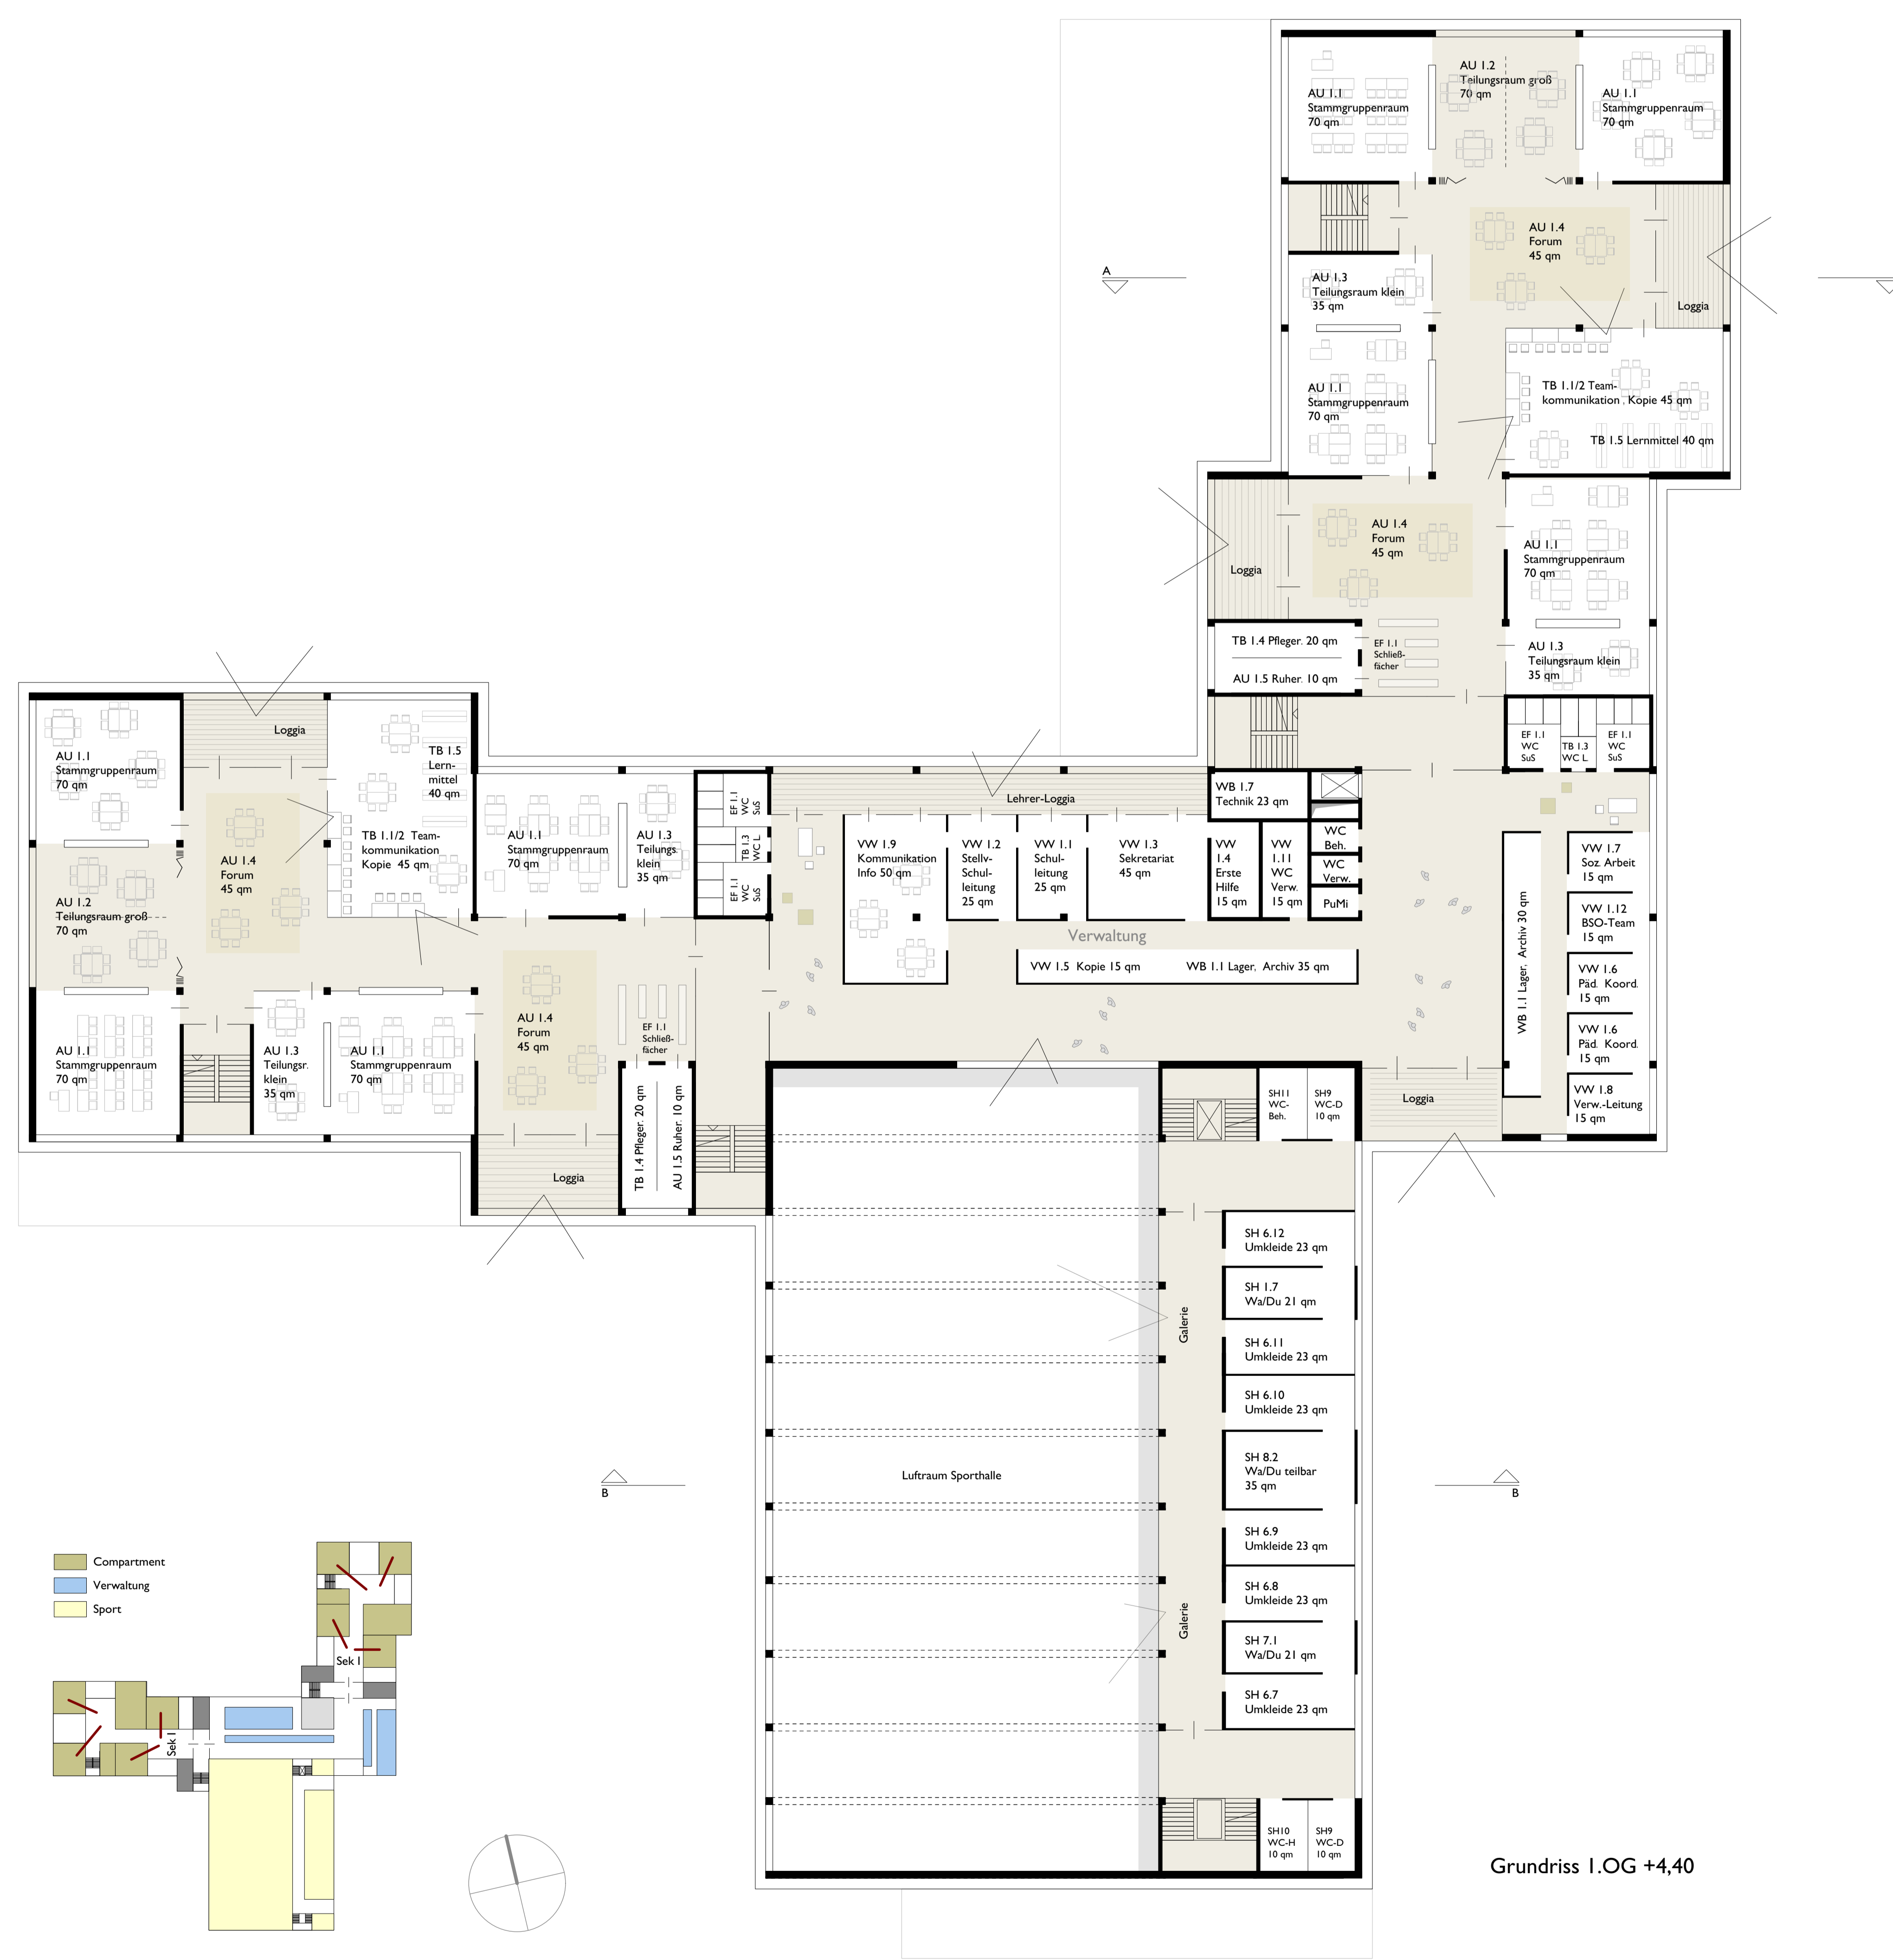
AU 1.1
Stammgruppenraum
70 qm

AU 1.2
Teilungsraum groß
70 qm

AU 1.1
Stammgruppenraum
70 qm

AU 1.4
Forum
45 qm

AU 1.3
Teilungsraum klein
35 qm

Loggia

AU 1.1
Stammgruppenraum
70 qm

TB 1.1/2 Teamkommunikation , Kopie 45 qm

TB 1.5 Lernmittel 40 qm

Loggia

AU 1.4
Forum
45 qm

AU 1.1
Stammgruppenraum
70 qm

TB 1.4 Pfleger. 20 qm

AU 1.5 Ruher. 10 qm

EF 1.1
Schließfächer

AU 1.3
Teilungsraum klein
35 qm

EF 1.1
WC
SuS

TB 1.3
WC L

EF 1.1
WC
SuS

A

Loggia

AU 1.1
Stammgruppenraum
70 qm

TB 1.5
Lernmittel
40 qm

TB 1.1/2 Teamkommunikation
Kopie 45 qm

AU 1.4
Forum
45 qm

AU 1.2
Teilungsraum groß
70 qm

AU 1.1
Stammgruppenraum
70 qm

AU 1.3
Teilungsr. klein
35 qm

AU 1.1
Stammgruppenraum
70 qm

AU 1.1
Stammgruppenraum
70 qm

AU 1.3
Teilungs klein
35 qm

EF 1.1
WC
SuS

TB 1.3
WC L

EF 1.1
WC
SuS

AU 1.4
Forum
45 qm

EF 1.1
Schließfächer

TB 1.4 Pfleger. 20 qm

AU 1.5 Ruher. 10 qm

Loggia

Lehrer-Loggia

WB 1.7
Technik 23 qm

VW 1.9
Kommunikation
Info 50 qm

VW 1.2
Stellv-Schulleitung
25 qm

VW 1.1
Schulleitung
25 qm

VW 1.3
Sekretariat
45 qm

VW
1.4
Erste Hilfe
15 qm

VW
1.11
WC
Verw.
15 qm

WC
Beh.

WC
Verw.

PuMi

Verwaltung

VW 1.5 Kopie 15 qm

WB 1.1 Lager, Archiv 35 qm

WB 1.1 Lager, Archiv 30 qm

VW 1.7
Soz. Arbeit
15 qm

VW 1.12
BSO-Team
15 qm

VW 1.6
Päd. Koord.
15 qm

VW 1.6
Päd. Koord.
15 qm

VW 1.8
Verw.-Leitung
15 qm

Loggia

SH11
WC-Beh.

SH9
WC-D
10 qm

SH 6.12
Umkleide 23 qm

SH 1.7
Wa/Du 21 qm

SH 6.11
Umkleide 23 qm

SH 6.10
Umkleide 23 qm

SH 8.2
Wa/Du teilbar
35 qm

SH 6.9
Umkleide 23 qm

SH 6.8
Umkleide 23 qm

SH 7.1
Wa/Du 21 qm

SH 6.7
Umkleide 23 qm

SH10
WC-H
10 qm

SH9
WC-D
10 qm

Galerie

Galerie

Luftraum Sporthalle

B

B

Compartment
Verwaltung
Sport

Sek I

Sek I

Grundriss 1.OG +4,40